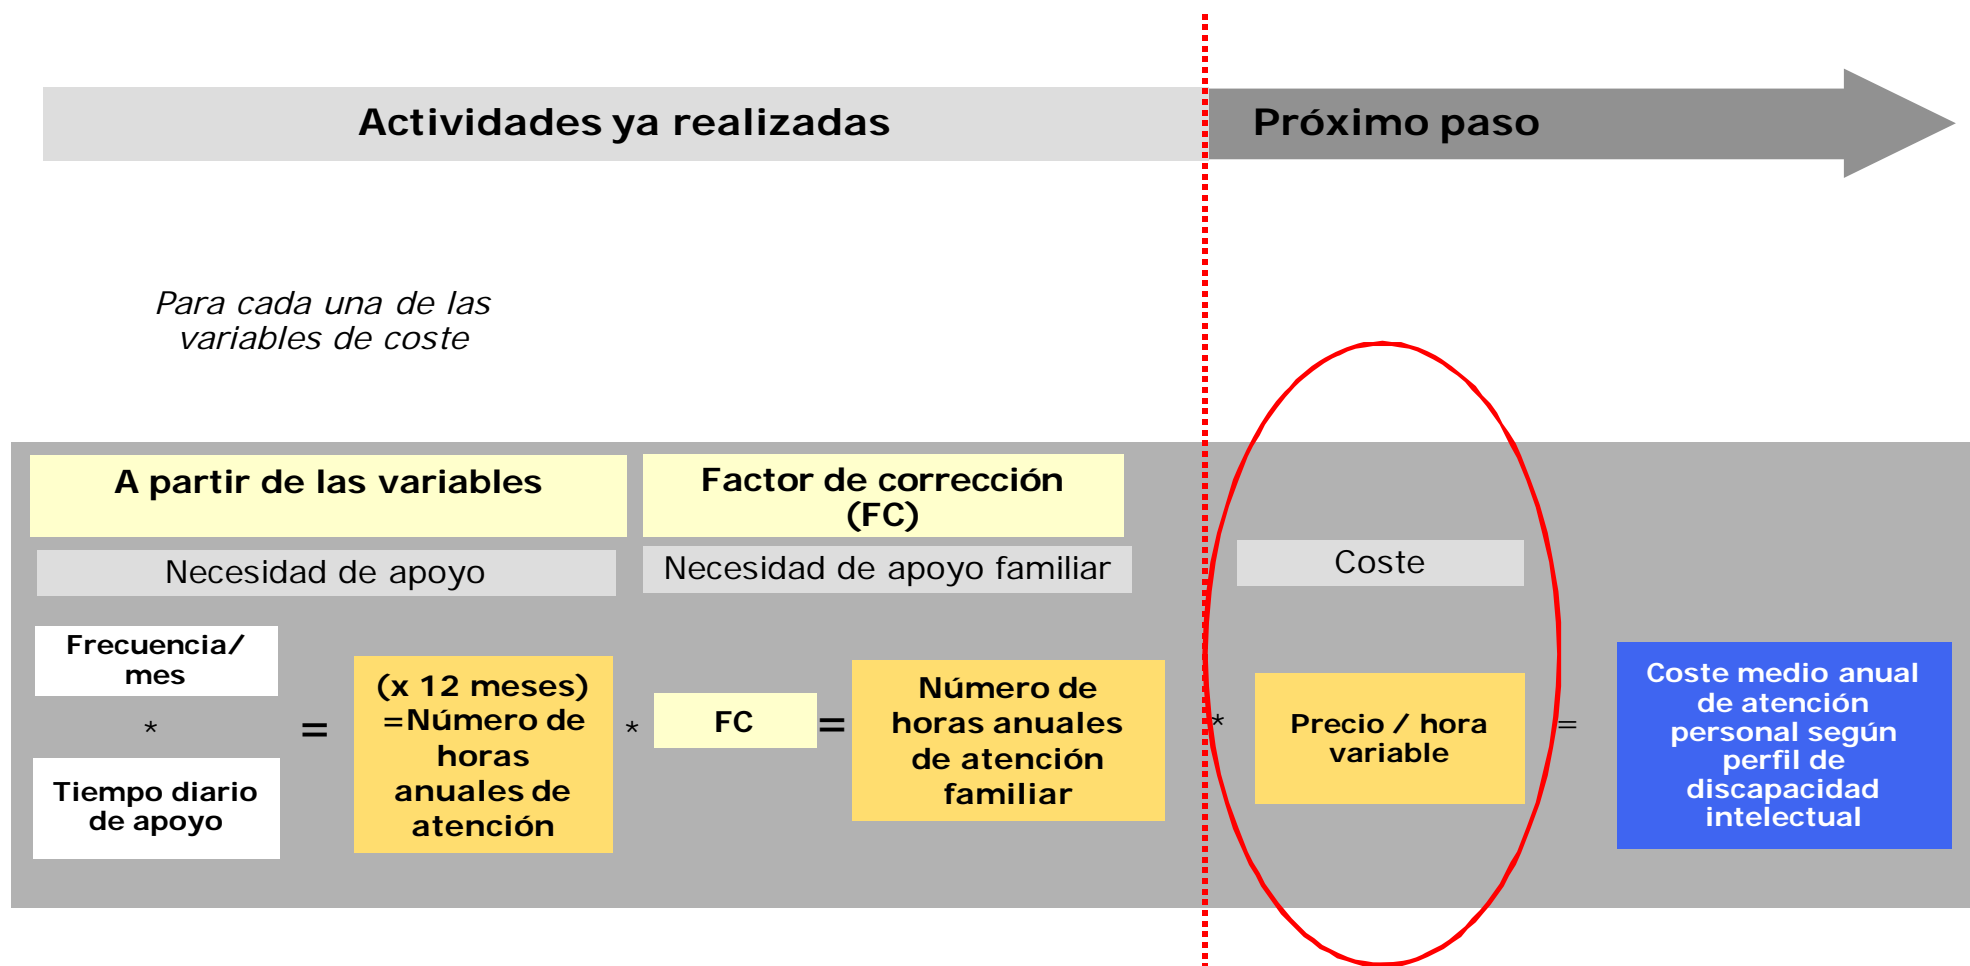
Actividades ya realizadas

Próximo paso

Para cada una de las variables de coste

A partir de las variables

Factor de corrección (FC)

Necesidad de apoyo

Necesidad de apoyo familiar

Coste

Frecuencia/ mes

*

Tiempo diario de apoyo

=

(x 12 meses) =Número de horas anuales de atención

*

FC

=

Número de horas anuales de atención familiar

*

Precio / hora variable

=

Coste medio anual de atención personal según perfil de discapacidad intelectual